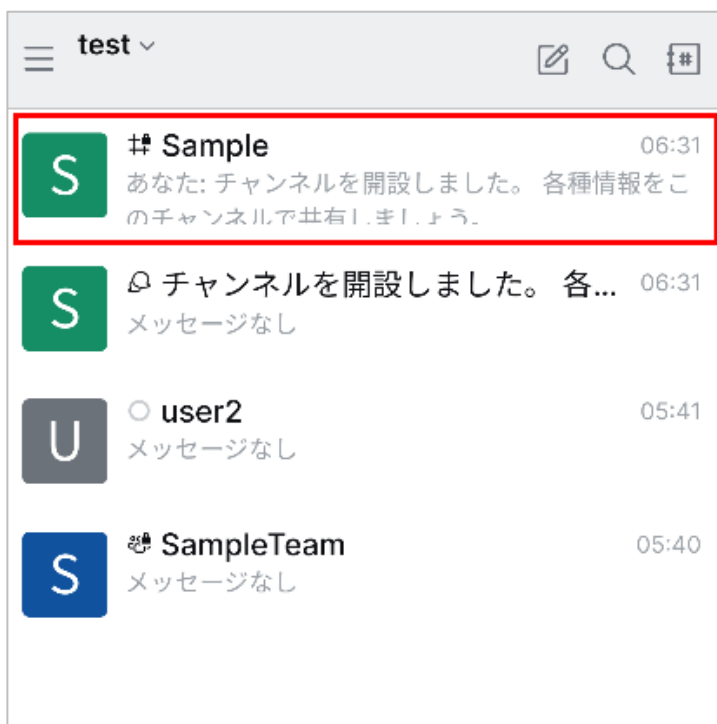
test

S
Sample
06:31
あなた: チャンネルを開設しました。 各種情報をこのチャンネルで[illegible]

S
チャンネルを開設しました。 各...
06:31
メッセージなし

U
user2
05:41
メッセージなし

S
SampleTeam
05:40
メッセージなし